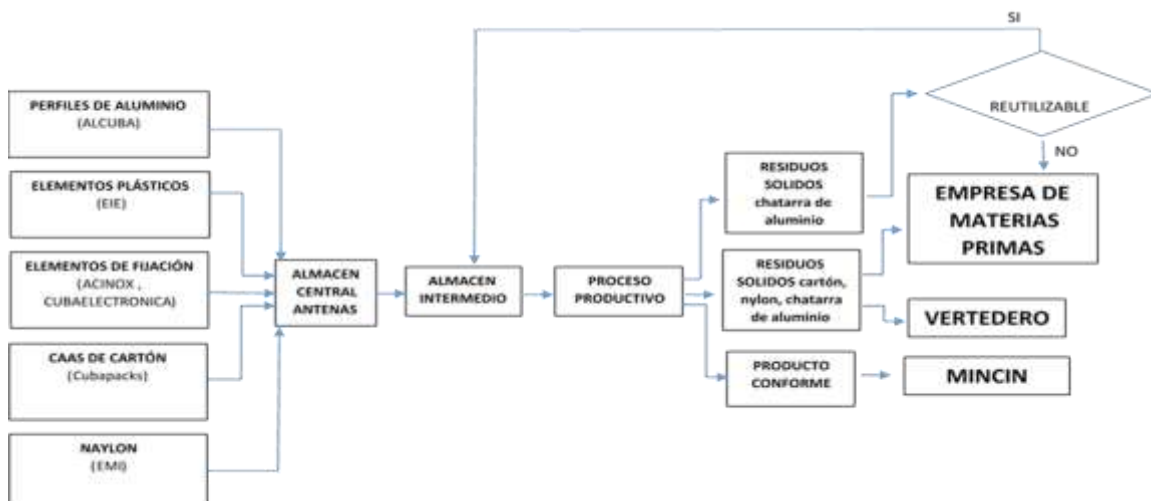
SI

PERFILES DE ALUMINIO
(ALCUBA)

ELEMENTOS PLÁSTICOS
(EIE)

ELEMENTOS DE FIJACIÓN
(ACINOX , CUBAELECTRONICA)

CAAS DE CARTÓN
(Cubapacks)

NAYLON
(EMI)

ALMACEN CENTRAL ANTENAS

ALMACEN INTERMEDIO

PROCESO PRODUCTIVO

RESIDUOS SOLIDOS chatarra de aluminio

RESIDUOS SOLIDOS cartón, nylon, chatarra de aluminio

PRODUCTO CONFORME

REUTILIZABLE

NO

EMPRESA DE MATERIAS PRIMAS

VERTEDERO

MINCIN